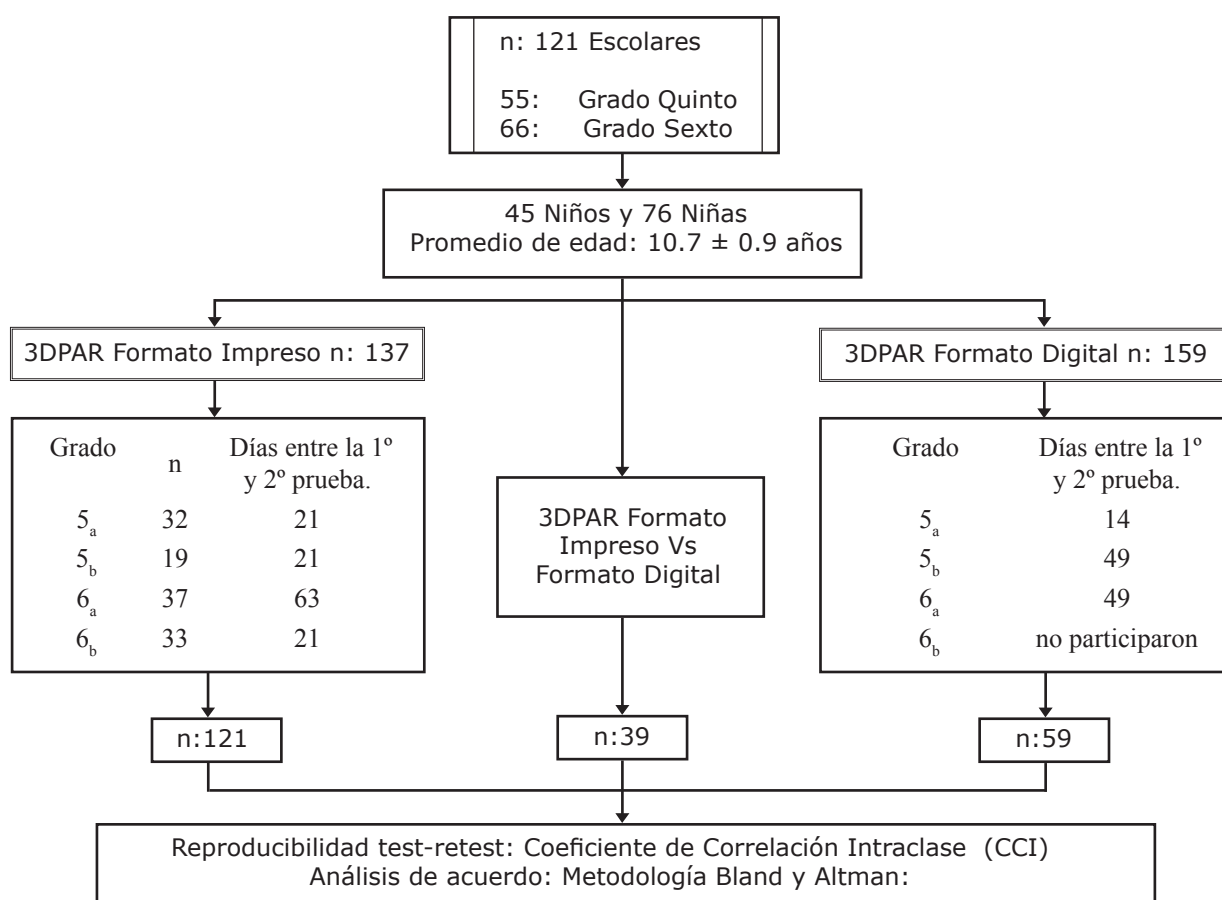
n: 121 Escolares

55: Grado Quinto
66: Grado Sexto

45 Niños y 76 Niñas
Promedio de edad: 10.7 ± 0.9 años

3DPAR Formato Impreso n: 137

| Grado | n | Días entre la 1º y 2º prueba. |
|---|---|---|
| $5_a$ | 32 | 21 |
| $5_b$ | 19 | 21 |
| $6_a$ | 37 | 63 |
| $6_b$ | 33 | 21 |

n:121

3DPAR Formato Impreso Vs Formato Digital

n:39

3DPAR Formato Digital n: 159

| Grado | Días entre la 1º y 2º prueba. |
|---|---|
| $5_a$ | 14 |
| $5_b$ | 49 |
| $6_a$ | 49 |
| $6_b$ | no participaron |

n:59

Reproducibilidad test-retest: Coeficiente de Correlación Intraclase (CCI)
Análisis de acuerdo: Metodología Bland y Altman: